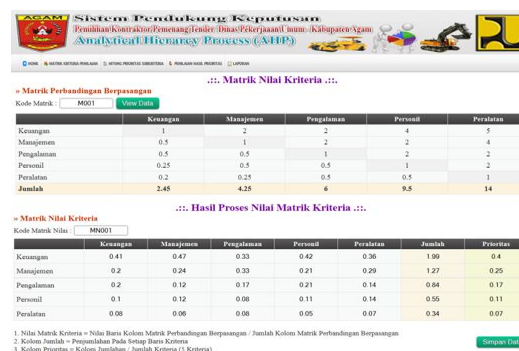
AGAM
Sistem Pendukung Keputusan
Pemilihan Kontraktor Pemenang Tender Dinas Pekerjaan Umum Kabupaten Agam
Analytical Hierarchy Process (AHP)

HOME | MATRIK KRITERIA PENILAIAN | HITUNG PRIORITAS SUBKRITERIA | PENILAIAN HASIL PRIORITAS | LAPORAN

.::. Matrik Nilai Kriteria .::.

» Matrik Perbandingan Berpasangan
Kode Matrik : M001 View Data

| | Keuangan | Manajemen | Pengalaman | Personil | Peralatan |
|---|---|---|---|---|---|
| Keuangan | 1 | 2 | 2 | 4 | 5 |
| Manajemen | 0.5 | 1 | 2 | 2 | 4 |
| Pengalaman | 0.5 | 0.5 | 1 | 2 | 2 |
| Personil | 0.25 | 0.5 | 0.5 | 1 | 2 |
| Peralatan | 0.2 | 0.25 | 0.5 | 0.5 | 1 |
| Jumlah | 2.45 | 4.25 | 6 | 9.5 | 14 |

.::. Hasil Proses Nilai Matrik Kriteria .::.

» Matrik Nilai Kriteria
Kode Matrik Nilai : MN001

| | Keuangan | Manajemen | Pengalaman | Personil | Peralatan | Jumlah | Prioritas |
|---|---|---|---|---|---|---|---|
| Keuangan | 0.41 | 0.47 | 0.33 | 0.42 | 0.36 | 1.99 | 0.4 |
| Manajemen | 0.2 | 0.24 | 0.33 | 0.21 | 0.29 | 1.27 | 0.25 |
| Pengalaman | 0.2 | 0.12 | 0.17 | 0.21 | 0.14 | 0.84 | 0.17 |
| Personil | 0.1 | 0.12 | 0.08 | 0.11 | 0.14 | 0.55 | 0.11 |
| Peralatan | 0.08 | 0.06 | 0.08 | 0.05 | 0.07 | 0.34 | 0.07 |

1. Nilai Matrik Kriteria = Nilai Baris Kolom Matrik Perbandingan Berpasangan / Jumlah Kolom Matrik Perbandingan Berpasangan
2. Kolom Jumlah = Penjumlahan Pada Setiap Baris Kriteria
3. Kolom Prioritas = Kolom Jumlahan / Jumlah Kriteria (5 Kriteria)

Simpan Dat